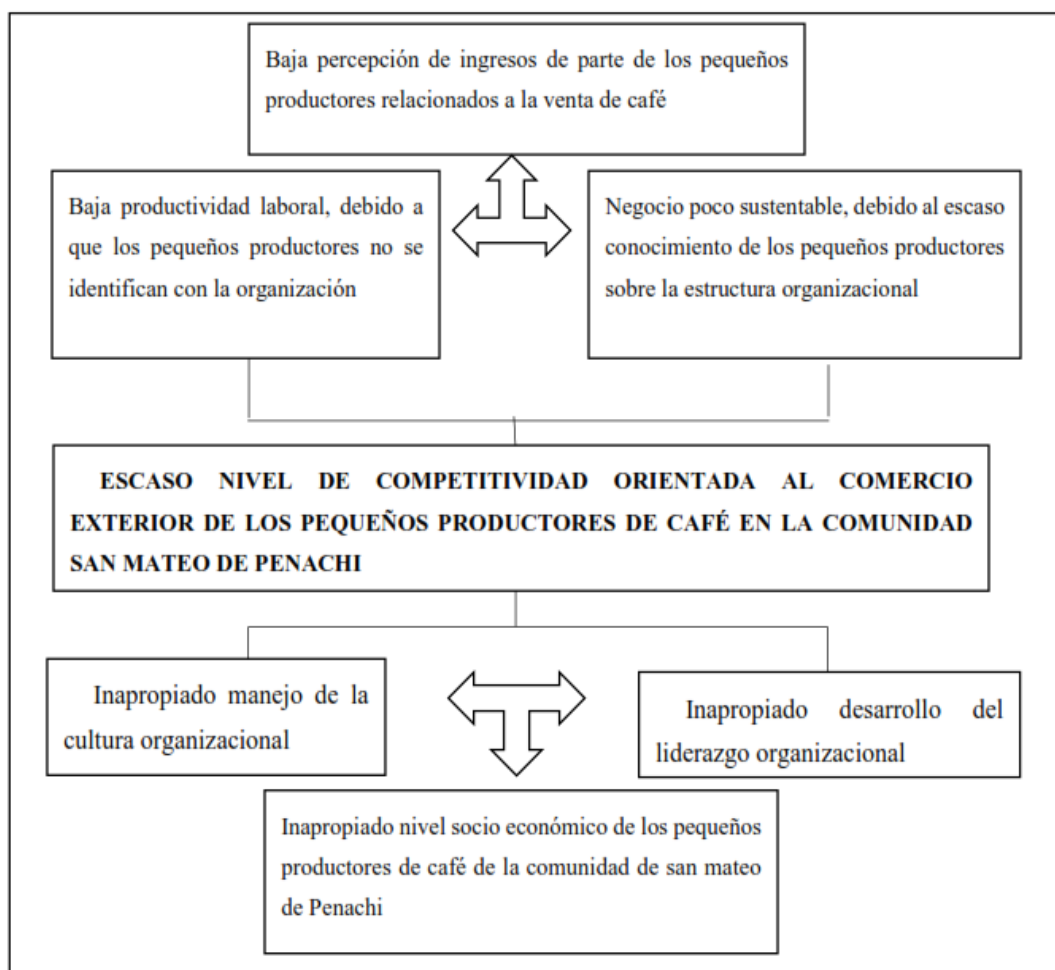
Baja percepción de ingresos de parte de los pequeños productores relacionados a la venta de café

Baja productividad laboral, debido a que los pequeños productores no se identifican con la organización

Negocio poco sustentable, debido al escaso conocimiento de los pequeños productores sobre la estructura organizacional

ESCASO NIVEL DE COMPETITIVIDAD ORIENTADA AL COMERCIO EXTERIOR DE LOS PEQUEÑOS PRODUCTORES DE CAFÉ EN LA COMUNIDAD SAN MATEO DE PENACHI

Inapropiado manejo de la cultura organizacional

Inapropiado desarrollo del liderazgo organizacional

Inapropiado nivel socio económico de los pequeños productores de café de la comunidad de san mateo de Penachi